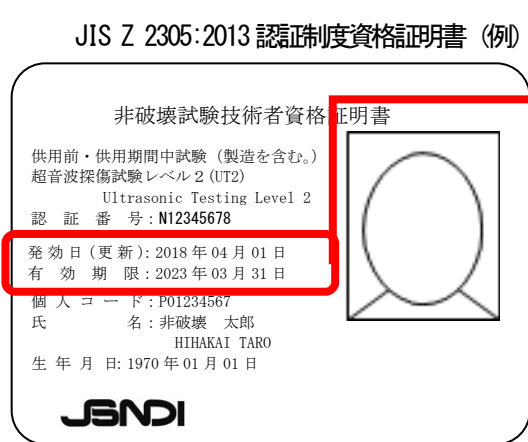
JIS Z 2305:2013 認証制度資格証明書（例）

非破壊試験技術者資格証明書

供用前・供用期間中試験（製造を含む。）
超音波探傷試験レベル２(UT2)
Ultrasonic Testing Level 2
認 証 番 号：N12345678

発効日(更新)：2018 年 04 月 01 日
有 効 期 限：2023 年 03 月 31 日

個 人 コ ー ド：P01234567
氏 名：非破壊 太郎
HIHAKAI TARO
生 年 月 日：1970 年 01 月 01 日

JSNDI